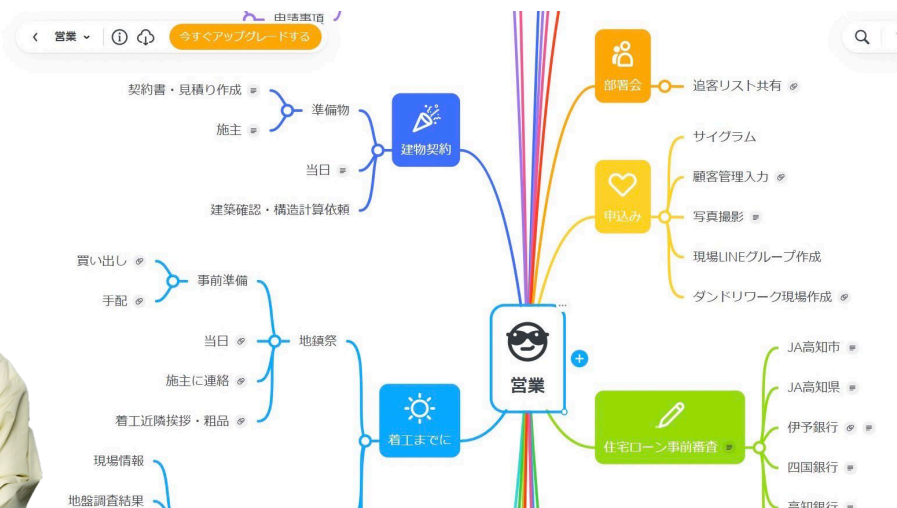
申請事項

営業

今すぐアップグレードする

契約書・見積り作成

準備物

施主

建物契約

当日

建築確認・構造計算依頼

部署会

追客リスト共有

サイグラム

顧客管理入力

申込み

写真撮影

現場LINEグループ作成

ダンドリワーク現場作成

買い出し

事前準備

手配

当日

地鎮祭

施主に連絡

着工近隣挨拶・粗品

着工までに

現場情報

地盤調査結果

営業

JA高知市

JA高知県

伊予銀行

住宅ローン事前審査

四国銀行

高知銀行